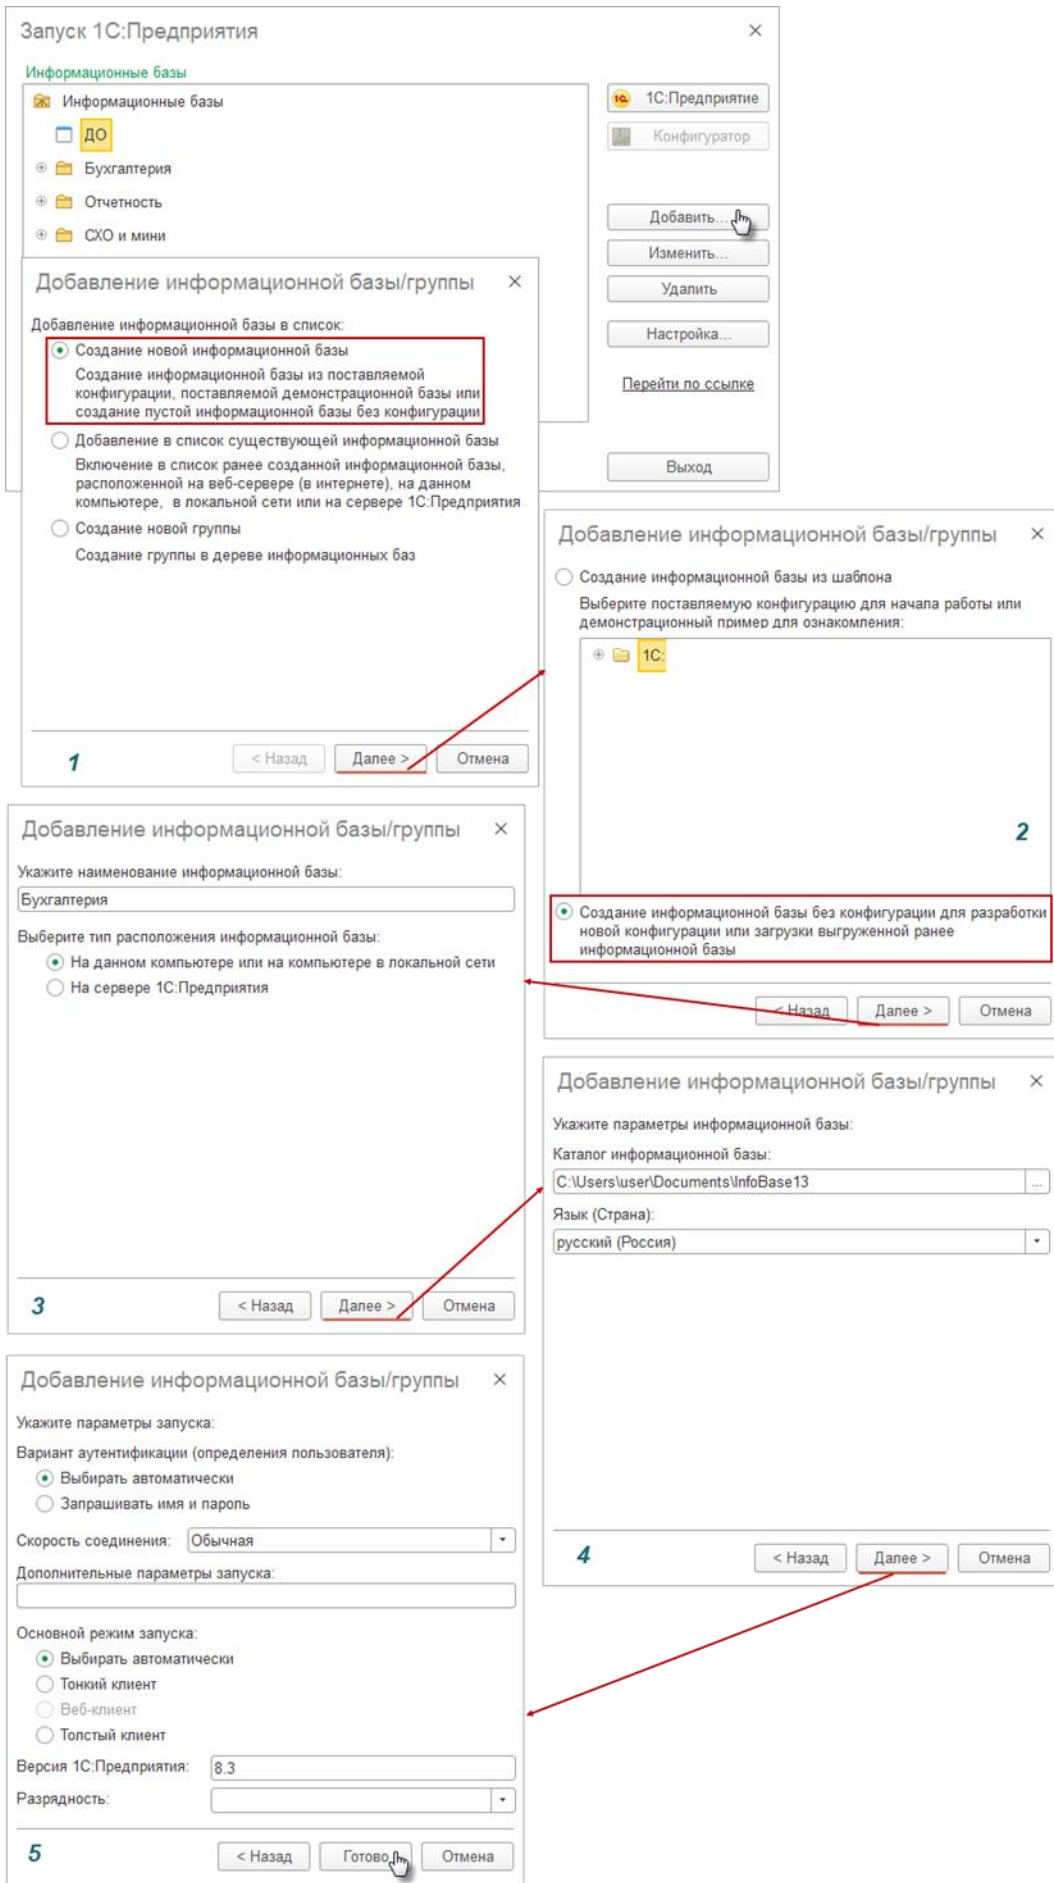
Запуск 1С:Предприятия ×

Информационные базы

Информационные базы
ДО
Бухгалтерия
Отчетность
СХО и мини

1С:Предприятие
Конфигуратор
Добавить...
Изменить...
Удалить
Настройка...
Перейти по ссылке
Выход

Добавление информационной базы/группы ×

Добавление информационной базы в список:
Создание новой информационной базы
Создание информационной базы из поставляемой конфигурации, поставляемой демонстрационной базы или создание пустой информационной базы без конфигурации
Добавление в список существующей информационной базы
Включение в список ранее созданной информационной базы, расположенной на веб-сервере (в интернете), на данном компьютере, в локальной сети или на сервере 1С:Предприятия
Создание новой группы
Создание группы в дереве информационных баз

1
< Назад Далее > Отмена

Добавление информационной базы/группы ×

Создание информационной базы из шаблона
Выберите поставляемую конфигурацию для начала работы или демонстрационный пример для ознакомления:
1С:

2
Создание информационной базы без конфигурации для разработки новой конфигурации или загрузки выгруженной ранее информационной базы

< Назад Далее > Отмена

Добавление информационной базы/группы ×

Укажите наименование информационной базы:
Бухгалтерия
Выберите тип расположения информационной базы:
На данном компьютере или на компьютере в локальной сети
На сервере 1С:Предприятия

3
< Назад Далее > Отмена

Добавление информационной базы/группы ×

Укажите параметры информационной базы:
Каталог информационной базы:
C:\Users\user\Documents\InfoBase13
Язык (Страна):
русский (Россия)

4
< Назад Далее > Отмена

Добавление информационной базы/группы ×

Укажите параметры запуска:
Вариант аутентификации (определения пользователя):
Выбирать автоматически
Запрашивать имя и пароль
Скорость соединения: Обычная
Дополнительные параметры запуска:
Основной режим запуска:
Выбирать автоматически
Тонкий клиент
Веб-клиент
Толстый клиент
Версия 1С:Предприятия: 8.3
Разрядность:

5
< Назад Готово Отмена